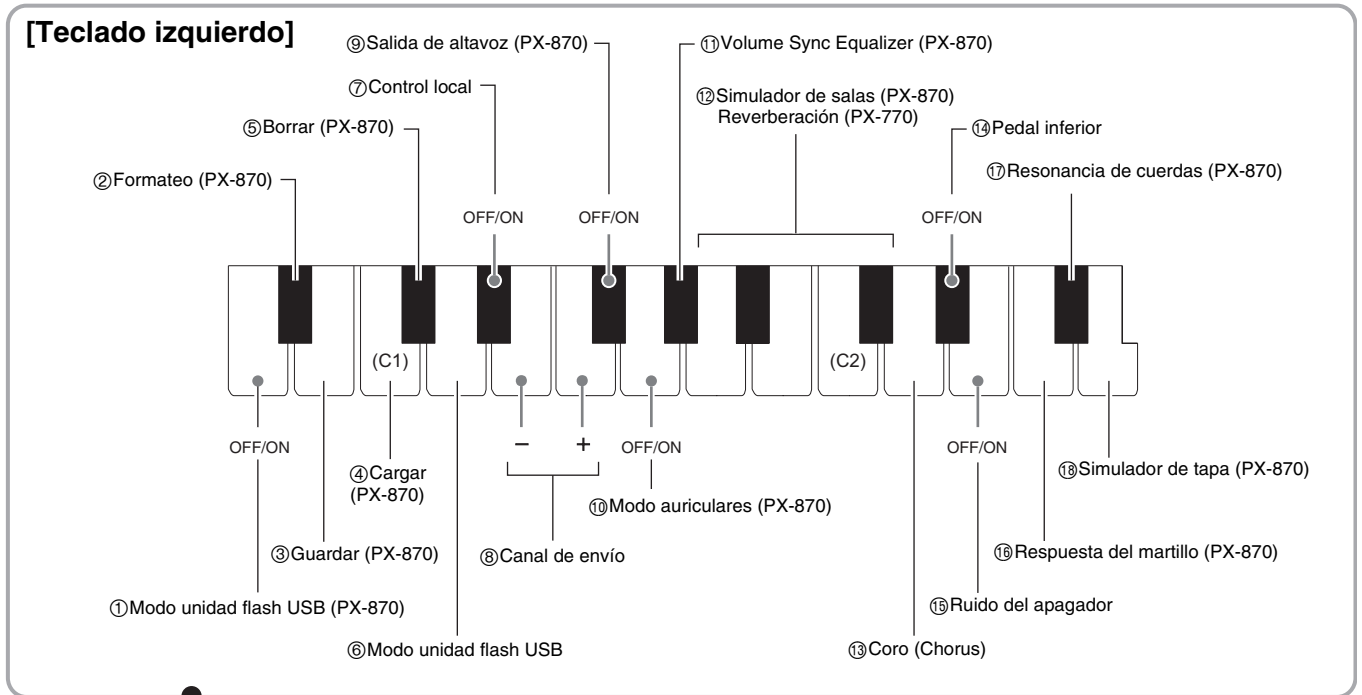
[Teclado izquierdo]

⑨Salida de altavoz (PX-870)

⑪Volume Sync Equalizer (PX-870)

⑦Control local

⑫Simulador de salas (PX-870)
Reverberación (PX-770)

⑤Borrar (PX-870)

⑭Pedal inferior

②Formateo (PX-870)

⑰Resonancia de cuerdas (PX-870)

OFF/ON

OFF/ON

OFF/ON

(C1)

(C2)

OFF/ON

–

+

OFF/ON

OFF/ON

④Cargar (PX-870)

⑱Simulador de tapa (PX-870)

⑩Modo auriculares (PX-870)

③Guardar (PX-870)

⑧Canal de envío

⑯Respuesta del martillo (PX-870)

①Modo unidad flash USB (PX-870)

⑮Ruido del apagador

⑥Modo unidad flash USB

⑬Coro (Chorus)